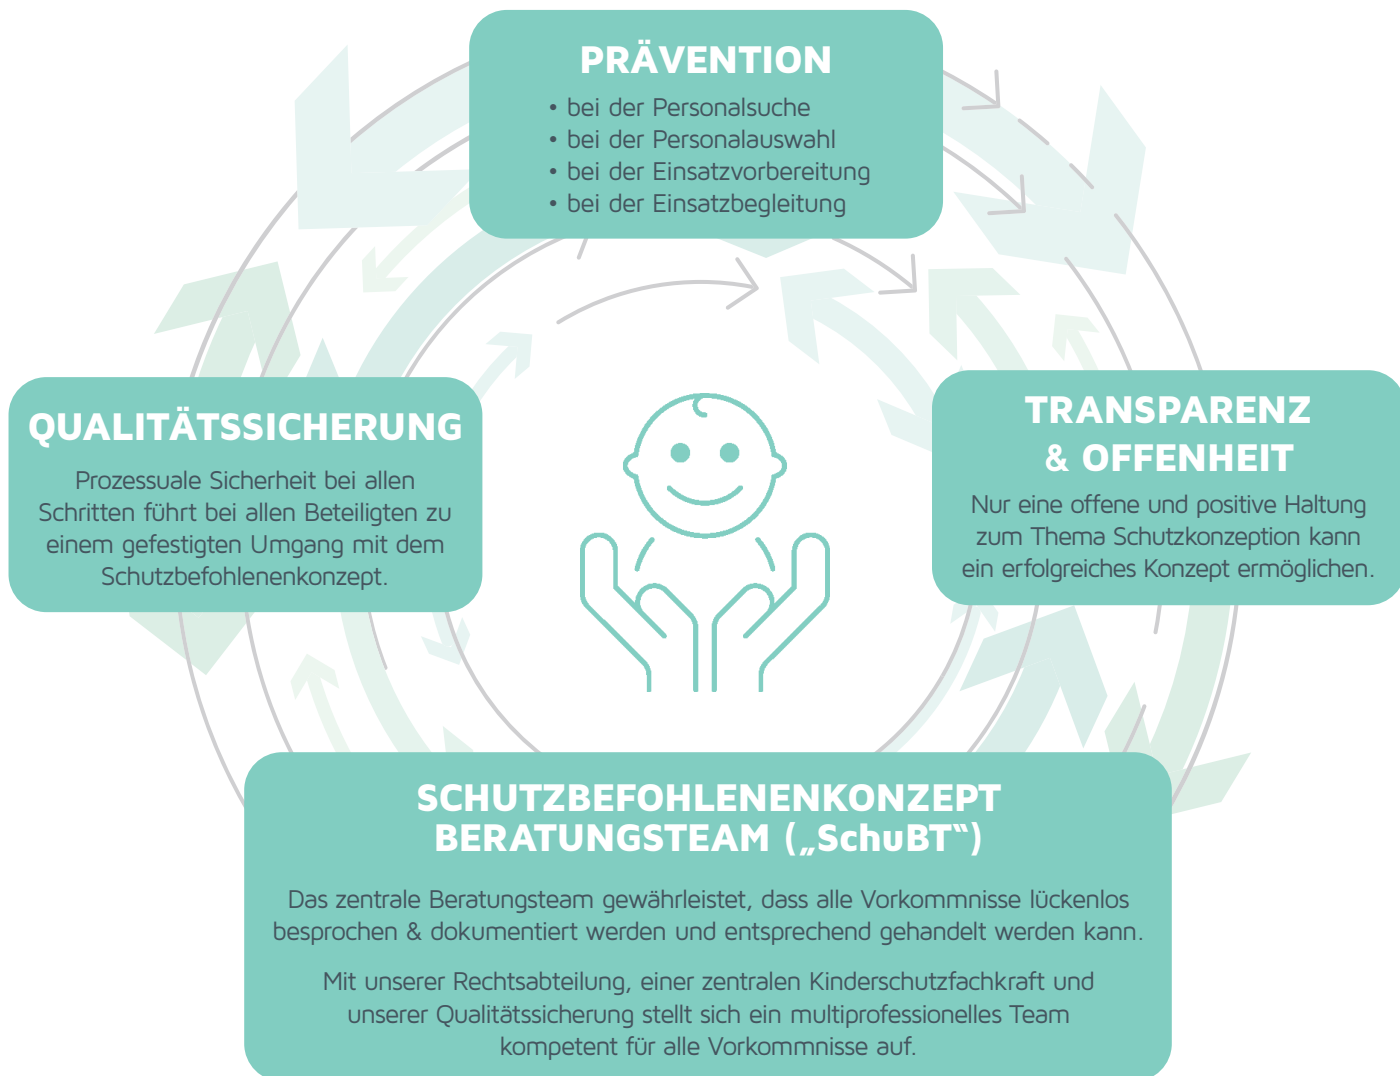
PRÄVENTION

• bei der Personalsuche
• bei der Personalauswahl
• bei der Einsatzvorbereitung
• bei der Einsatzbegleitung

QUALITÄTSSICHERUNG

Prozessuale Sicherheit bei allen Schritten führt bei allen Beteiligten zu einem gefestigten Umgang mit dem Schutzbefohlenenkonzept.

TRANSPARENZ & OFFENHEIT

Nur eine offene und positive Haltung zum Thema Schutzkonzeption kann ein erfolgreiches Konzept ermöglichen.

SCHUTZBEFOHLENENKONZEPT BERATUNGSTEAM („SchuBT")

Das zentrale Beratungsteam gewährleistet, dass alle Vorkommnisse lückenlos besprochen & dokumentiert werden und entsprechend gehandelt werden kann.

Mit unserer Rechtsabteilung, einer zentralen Kinderschutzfachkraft und unserer Qualitätssicherung stellt sich ein multiprofessionelles Team kompetent für alle Vorkommnisse auf.